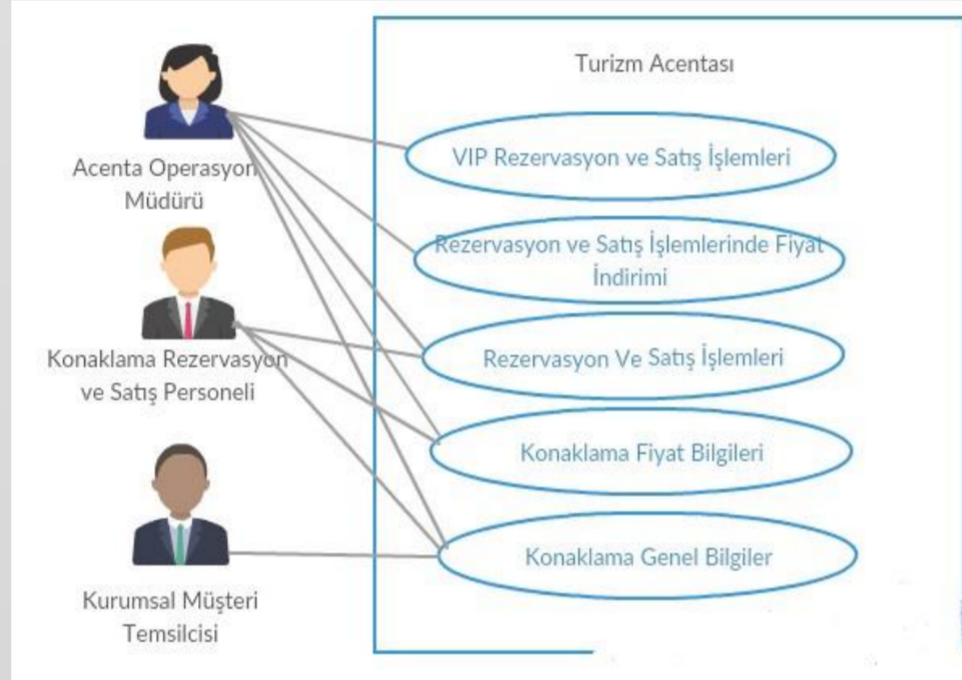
Acenta Operasyon Müdürü

Konaklama Rezervasyon ve Satış Personeli

Kurumsal Müşteri Temsilcisi

Turizm Acentası

VIP Rezervasyon ve Satış İşlemleri

Rezervasyon ve Satış İşlemlerinde Fiyat İndirimi

Rezervasyon Ve Satış İşlemleri

Konaklama Fiyat Bilgileri

Konaklama Genel Bilgiler